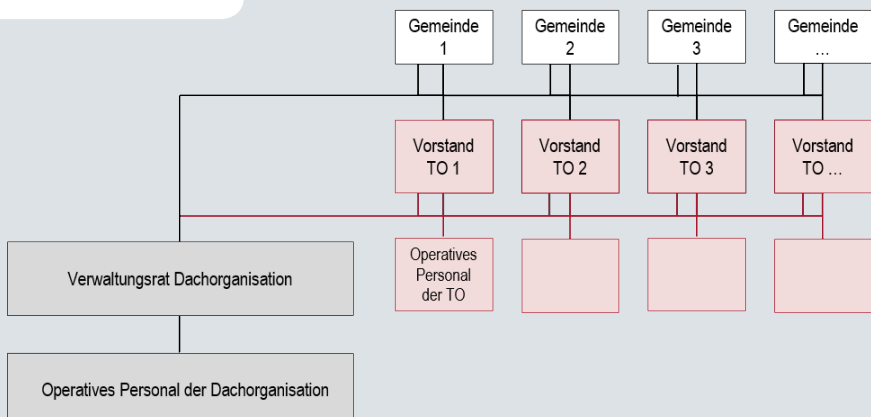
Gemeinde 1

Gemeinde 2

Gemeinde 3

Gemeinde …

Vorstand TO 1

Vorstand TO 2

Vorstand TO 3

Vorstand TO …

Verwaltungsrat Dachorganisation

Operatives Personal der TO

Operatives Personal der Dachorganisation